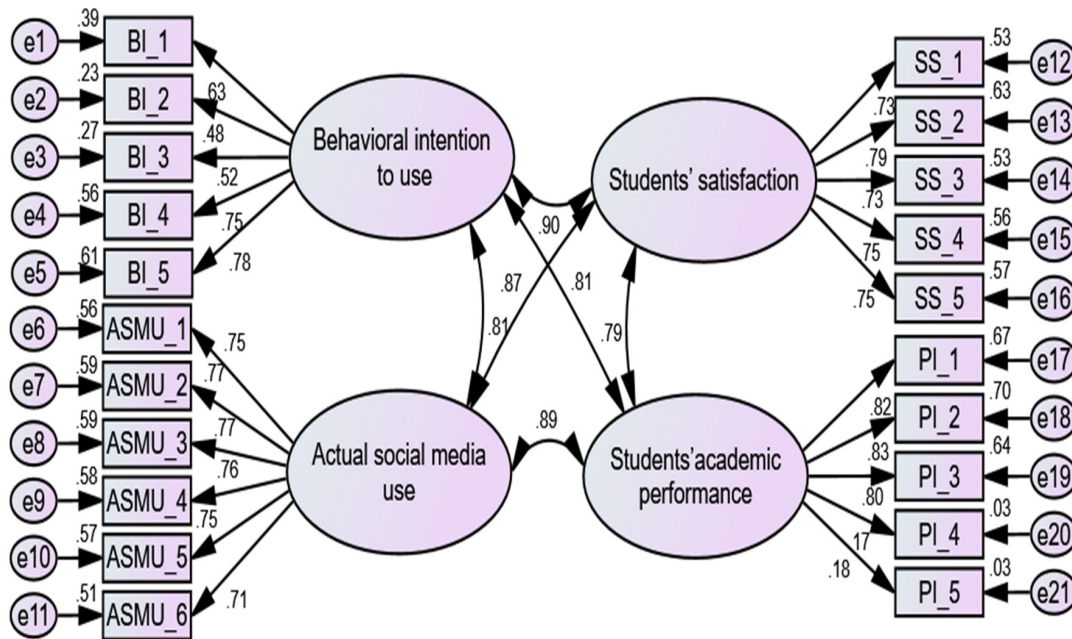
e1 .39 BI_1
e2 .23 BI_2
e3 .27 BI_3
e4 .56 BI_4
e5 .61 BI_5
.63
.48
.52
.75
.78
Behavioral intention to use

e6 .56 ASMU_1
e7 .59 ASMU_2
e8 .59 ASMU_3
e9 .58 ASMU_4
e10 .57 ASMU_5
e11 .51 ASMU_6
.75
.77
.77
.76
.75
.71
Actual social media use

.90
.87
.81
.81
.79
.89

Students' satisfaction
SS_1 .53 e12
SS_2 .63 e13
SS_3 .53 e14
SS_4 .56 e15
SS_5 .57 e16
.73
.79
.73
.75
.75

Students'academic performance
PI_1 .67 e17
PI_2 .70 e18
PI_3 .64 e19
PI_4 .03 e20
PI_5 .03 e21
.82
.83
.80
17
.18